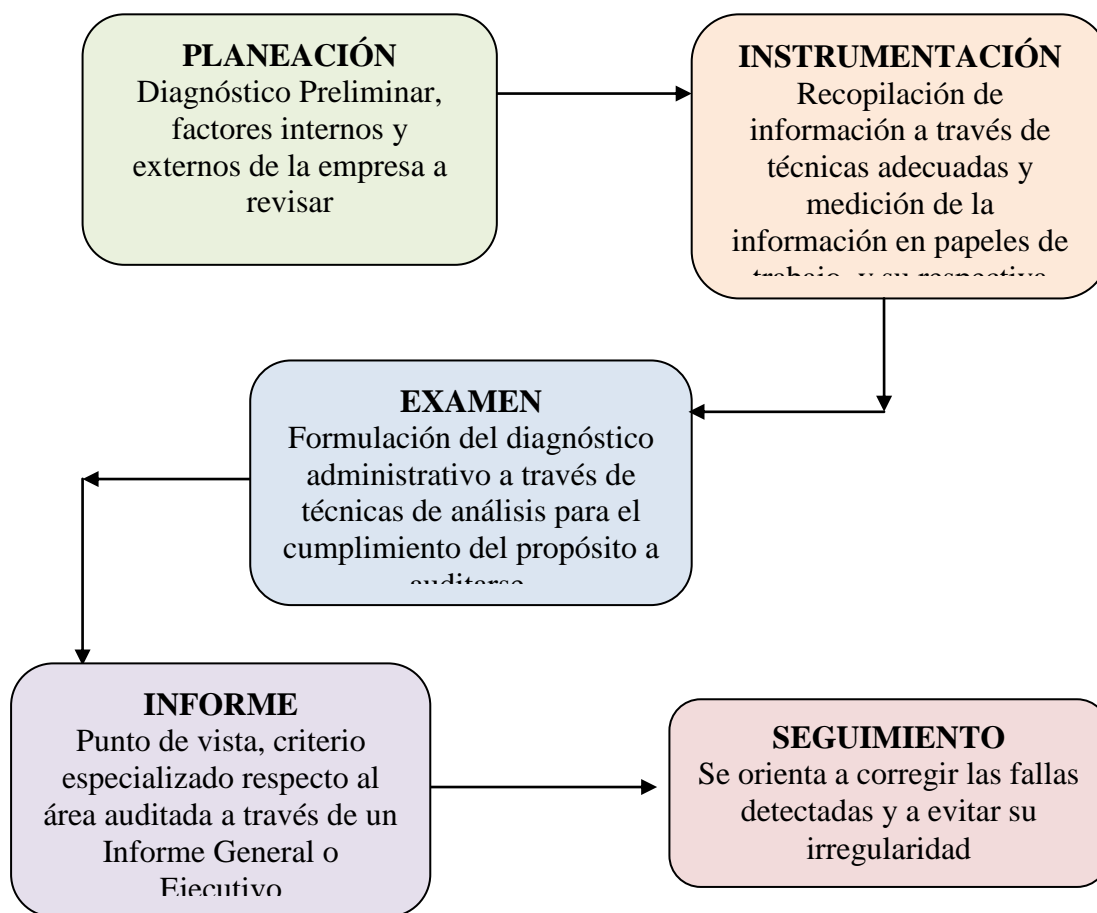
PLANEACIÓN
Diagnóstico Preliminar, factores internos y externos de la empresa a revisar

INSTRUMENTACIÓN
Recopilación de información a través de técnicas adecuadas y medición de la información en papeles de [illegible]

EXAMEN
Formulación del diagnóstico administrativo a través de técnicas de análisis para el cumplimiento del propósito a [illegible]

INFORME
Punto de vista, criterio especializado respecto al área auditada a través de un Informe General o Ejecutivo

SEGUIMIENTO
Se orienta a corregir las fallas detectadas y a evitar su irregularidad